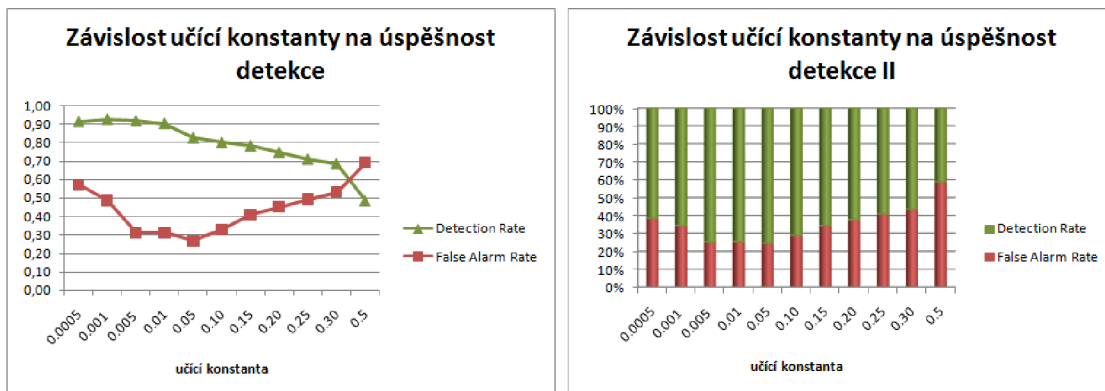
Závislost učící konstanty na úspěšnost detekce

1,00
0,90
0,80
0,70
0,60
0,50
0,40
0,30
0,20
0,10
0,00

0.0005 0.001 0.005 0.01 0.05 0.10 0.15 0.20 0.25 0.30 0.5

učící konstanta

Detection Rate
False Alarm Rate

Závislost učící konstanty na úspěšnost detekce II

100%
90%
80%
70%
60%
50%
40%
30%
20%
10%
0%

0.0005 0.001 0.005 0.01 0.05 0.10 0.15 0.20 0.25 0.30 0.5

učící konstanta

Detection Rate
False Alarm Rate